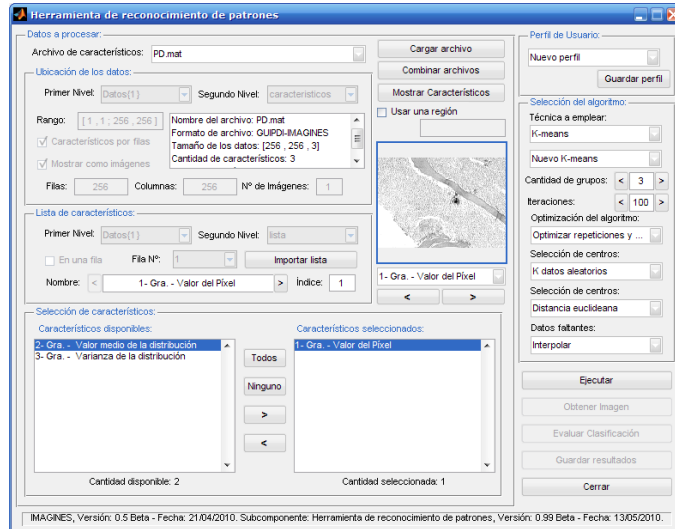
Herramienta de reconocimiento de patrones

Datos a procesar:
Archivo de característicos: PD.mat
Cargar archivo
Combinar archivos
Mostrar Características
Ubicación de los datos:
Primer Nivel: Datos{1}
Segundo Nivel: caracteristicos
Rango: [ 1 , 1 ; 256 , 256 ]
Característicos por filas
Mostrar como imágenes
Nombre del archivo: PD.mat
Formato de archivo: GUIPDI-IMAGINES
Tamaño de los datos: [256 , 256 , 3]
Cantidad de características: 3
Usar una región
Filas: 256 Columnas: 256 Nº de Imágenes: 1
Lista de característicos:
Primer Nivel: Datos{1}
Segundo Nivel: lista
En una fila
Fila Nº: 1
Importar lista
Nombre: < 1- Gra. - Valor del Píxel > Índice: 1
1- Gra. - Valor del Píxel
< >
Selección de características:
Característicos disponibles:
2- Gra. - Valor medio de la distribución
3- Gra. - Varianza de la distribución
Todos
Ninguno
>
<
Característicos seleccionados:
1- Gra. - Valor del Píxel
Cantidad disponible: 2
Cantidad seleccionada: 1

Perfil de Usuario:
Nuevo perfil
Guardar perfil
Selección del algoritmo:
Técnica a emplear:
K-means
Nuevo K-means
Cantidad de grupos: < 3 >
Iteraciones: < 100 >
Optimización del algoritmo:
Optimizar repeticiones y ...
Selección de centros:
K datos aleatorios
Selección de centros:
Distancia euclideana
Datos faltantes:
Interpolar
Ejecutar
Obtener Imagen
Evaluar Clasificación
Guardar resultados
Cerrar

IMAGINES, Versión: 0.5 Beta - Fecha: 21/04/2010. Subcomponente: Herramienta de reconocimiento de patrones, Versión: 0.99 Beta - Fecha: 13/05/2010.